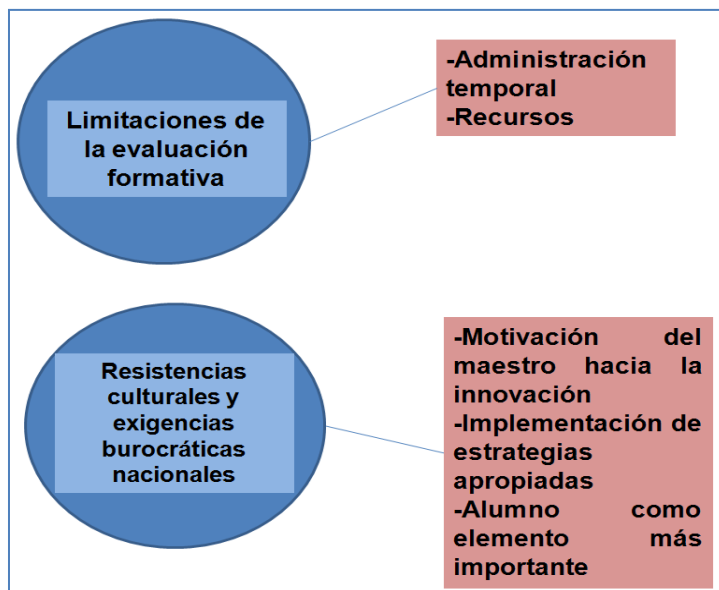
Limitaciones de la evaluación formativa

-Administración temporal
-Recursos

Resistencias culturales y exigencias burocráticas nacionales

-Motivación del maestro hacia la innovación
-Implementación de estrategias apropiadas
-Alumno como elemento más importante